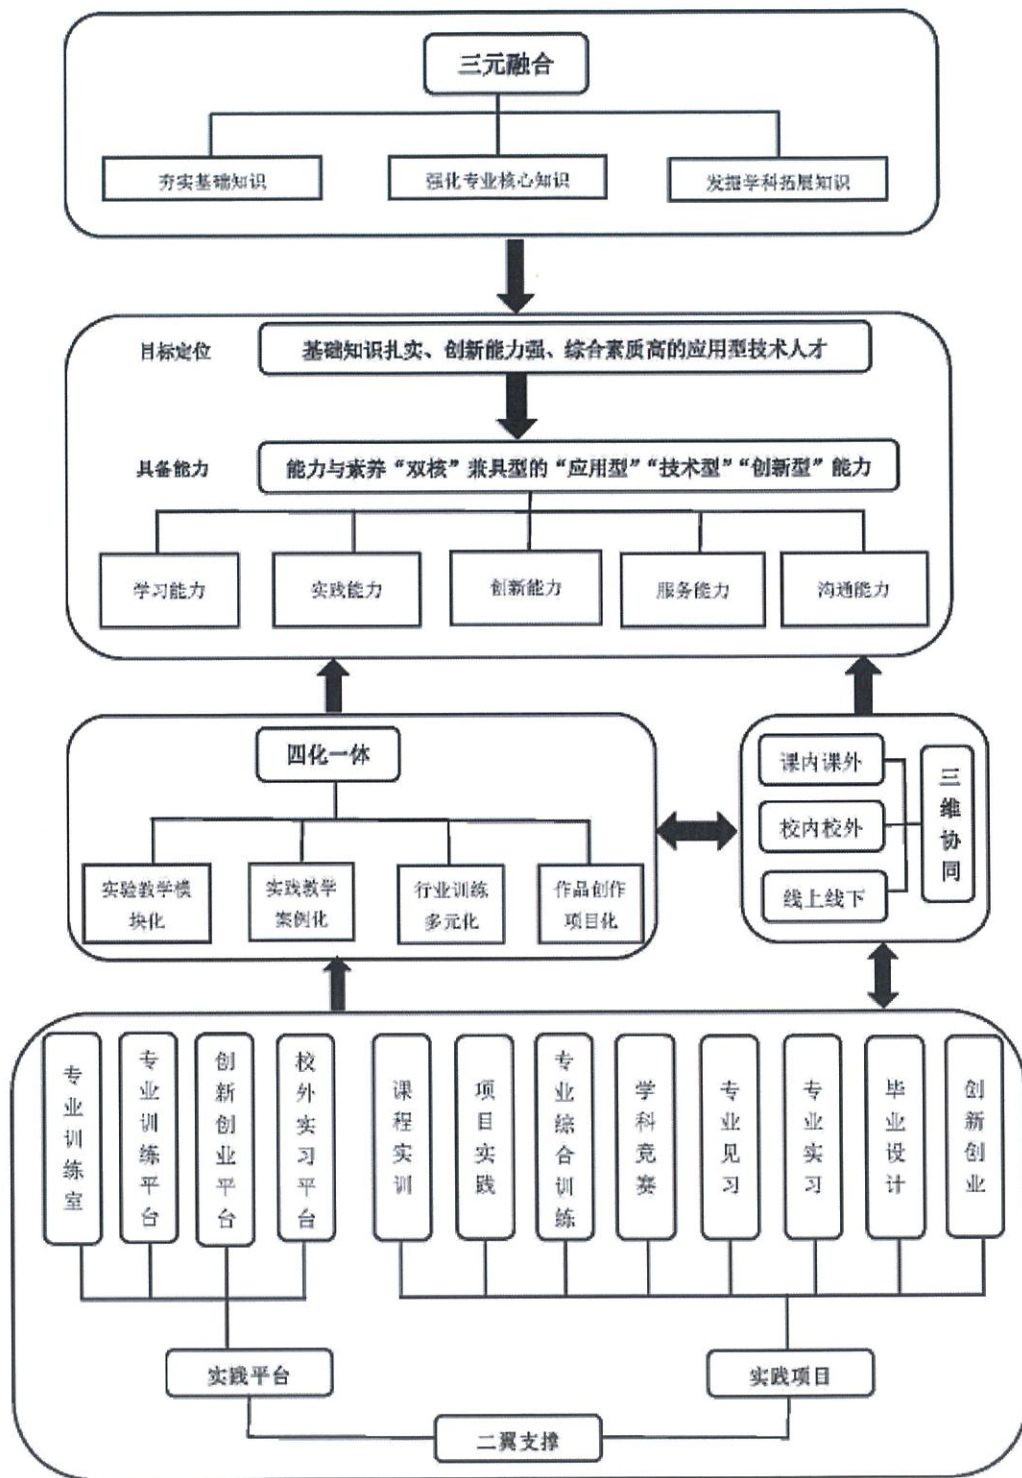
三元融合

夯实基础知识

强化专业核心知识

发掘学科拓展知识

目标定位

基础知识扎实、创新能力强、综合素质高的应用型技术人才

具备能力

能力与素养“双核”兼具型的“应用型”“技术型”“创新型”能力

学习能力

实践能力

创新能力

服务能力

沟通能力

四化一体

实验教学模块化

实践教学案例化

行业训练多元化

作品创作项目化

课内课外

校内校外

线上线下

三维协同

专业训练室

专业训练平台

创新创业平台

校外实习平台

课程实训

项目实践

专业综合训练

学科竞赛

专业见习

专业实习

毕业设计

创新创业

实践平台

实践项目

二翼支撑